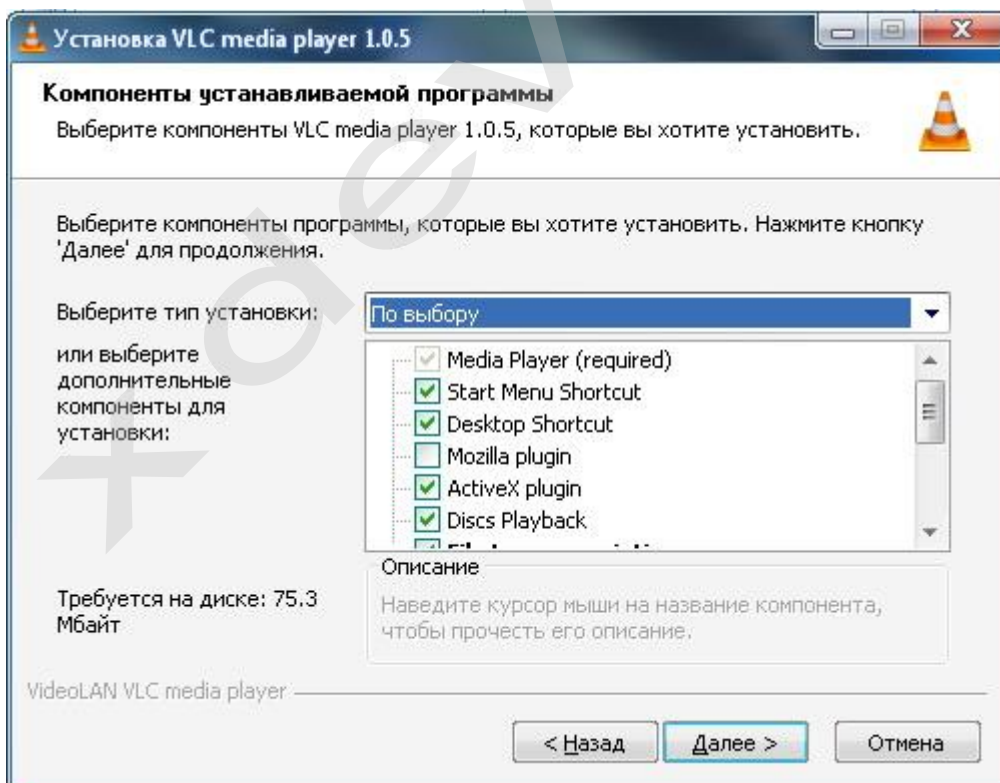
Установка VLC media player 1.0.5

Компоненты устанавливаемой программы

Выберите компоненты VLC media player 1.0.5, которые вы хотите установить.

Выберите компоненты программы, которые вы хотите установить. Нажмите кнопку 'Далее' для продолжения.

Выберите тип установки: По выбору

или выберите дополнительные компоненты для установки:

Media Player (required)
Start Menu Shortcut
Desktop Shortcut
Mozilla plugin
ActiveX plugin
Discs Playback
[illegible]

Описание

Наведите курсор мыши на название компонента, чтобы прочесть его описание.

Требуется на диске: 75.3 Мбайт

VideoLAN VLC media player

< Назад   Далее >   Отмена

xoev